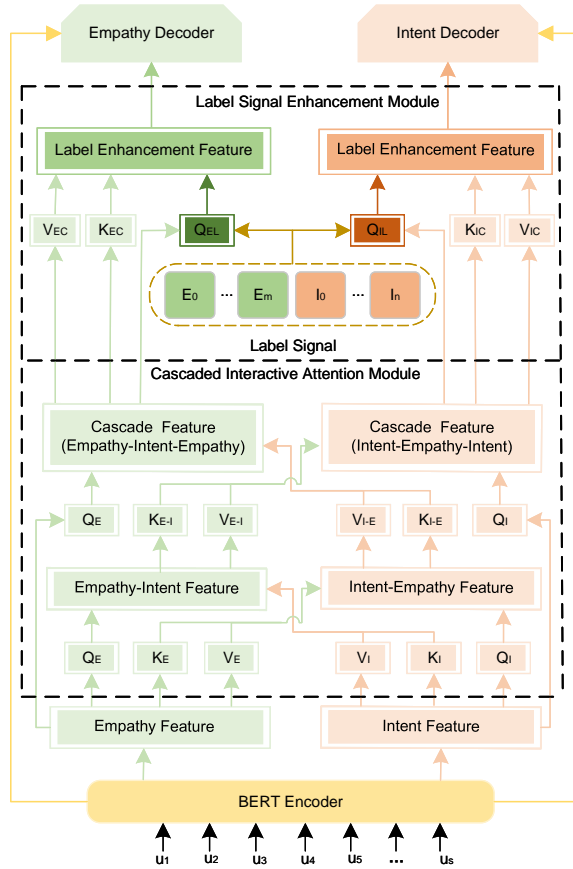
Empathy Decoder

Intent Decoder

Label Signal Enhancement Module

Label Enhancement Feature

Label Enhancement Feature

$V_{EC}$ $K_{EC}$ $Q_{EL}$ $Q_{IL}$ $K_{IC}$ $V_{IC}$

$E_0$ ··· $E_m$ $I_0$ ··· $I_n$

Label Signal

Cascaded Interactive Attention Module

Cascade Feature (Empathy-Intent-Empathy)

Cascade Feature (Intent-Empathy-Intent)

$Q_E$ $K_{E-I}$ $V_{E-I}$ $V_{I-E}$ $K_{I-E}$ $Q_I$

Empathy-Intent Feature

Intent-Empathy Feature

$Q_E$ $K_E$ $V_E$ $V_I$ $K_I$ $Q_I$

Empathy Feature

Intent Feature

BERT Encoder

$u_1$ $u_2$ $u_3$ $u_4$ $u_5$ ··· $u_s$